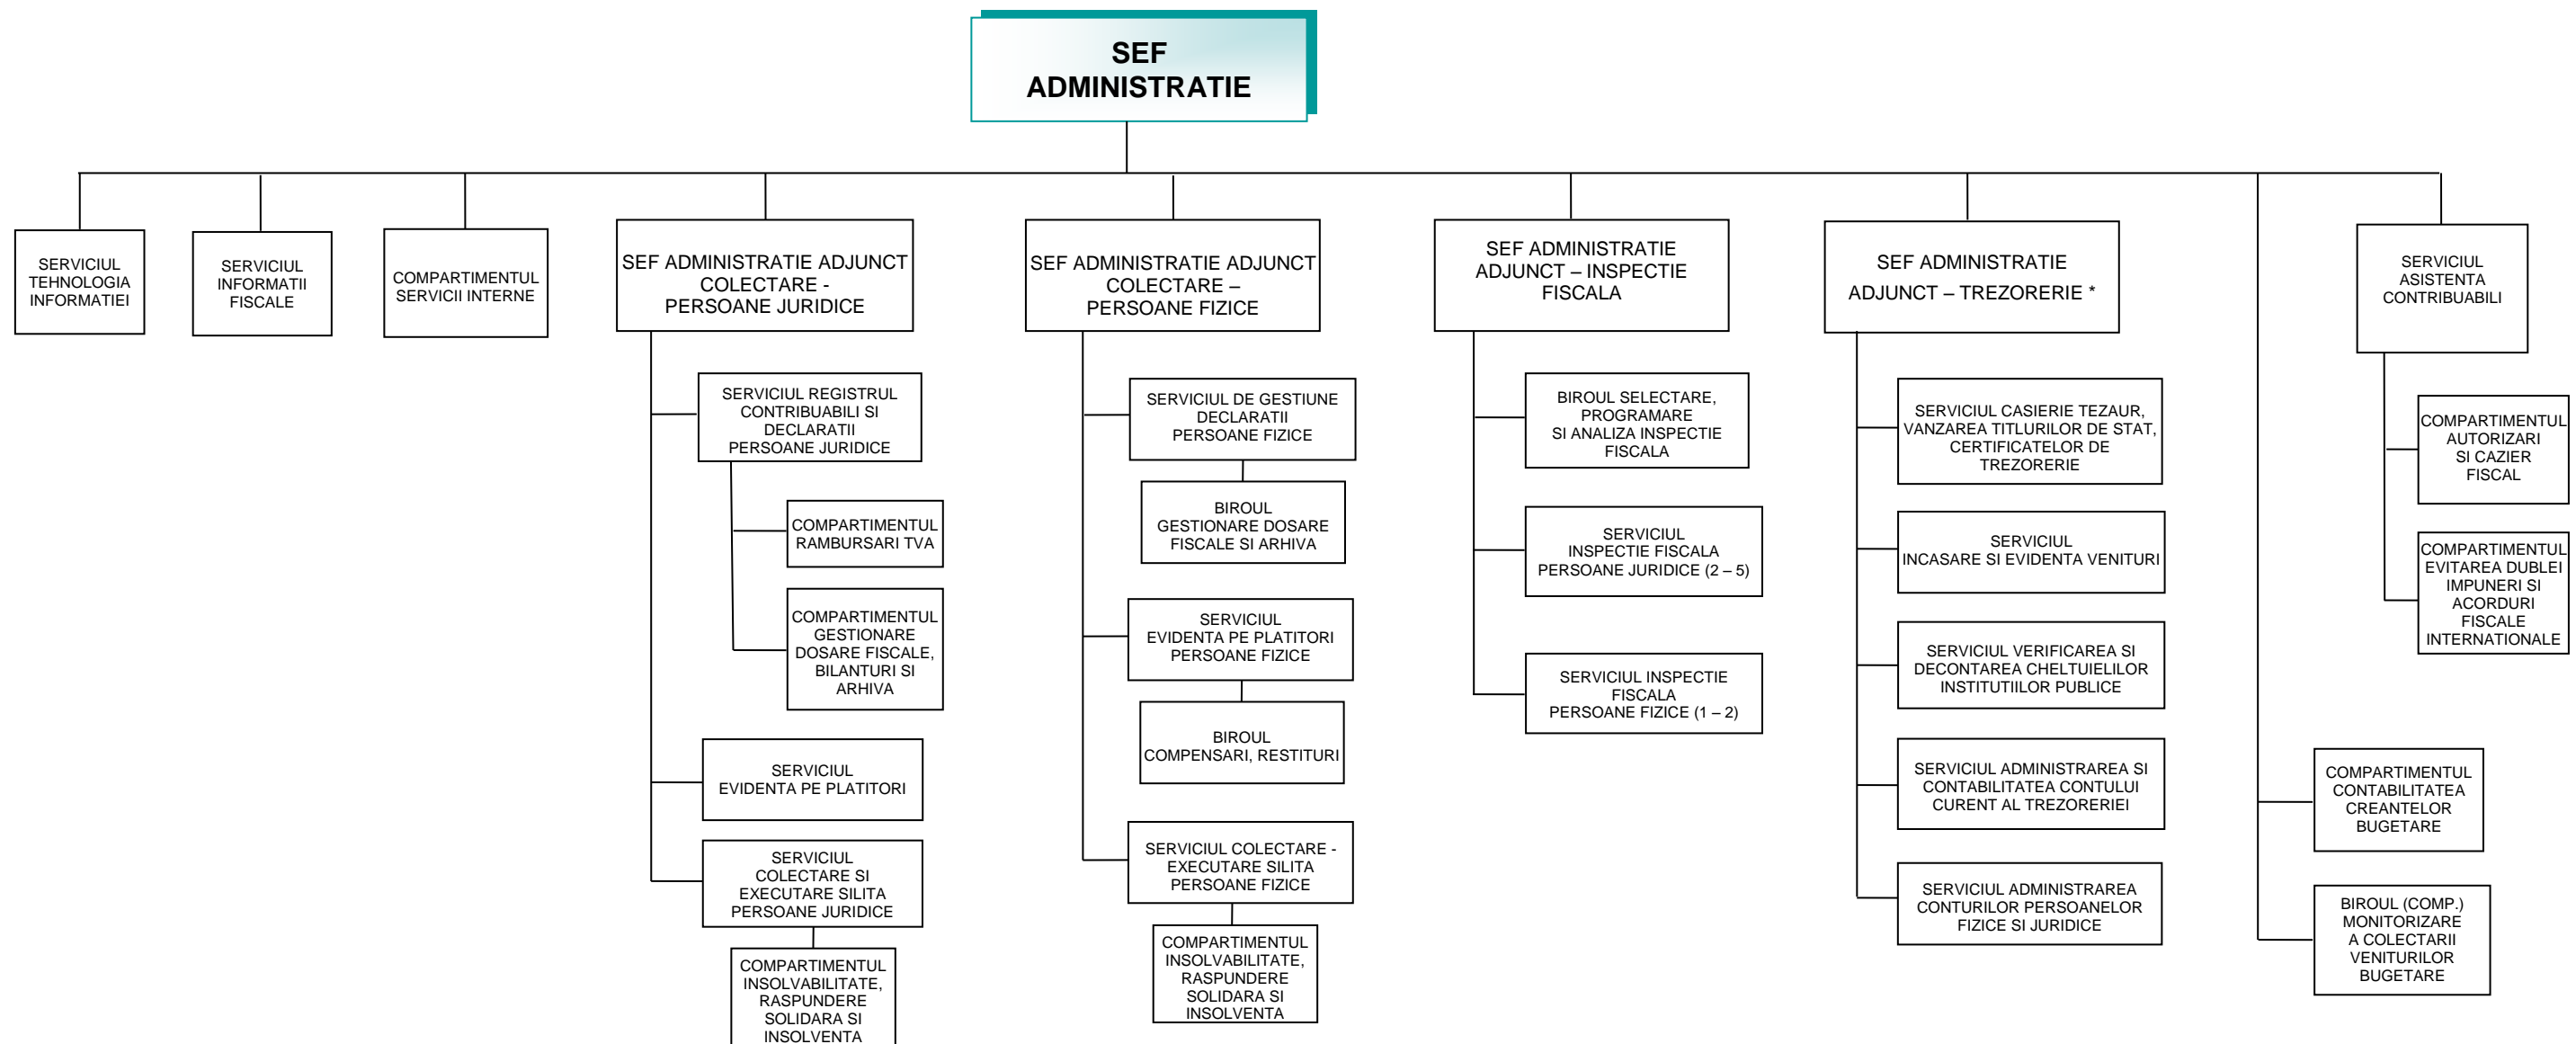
SEF ADMINISTRATIE

SERVICIUL TEHNOLOGIA INFORMATIEI

SERVICIUL INFORMATII FISCALE

COMPARTIMENTUL SERVICII INTERNE

SEF ADMINISTRATIE ADJUNCT COLECTARE - PERSOANE JURIDICE

SERVICIUL REGISTRUL CONTRIBUABILI SI DECLARATII PERSOANE JURIDICE

COMPARTIMENTUL RAMBURSARI TVA

COMPARTIMENTUL GESTIONARE DOSARE FISCALE, BILANTURI SI ARHIVA

SERVICIUL EVIDENTA PE PLATITORI

SERVICIUL COLECTARE SI EXECUTARE SILITA PERSOANE JURIDICE

COMPARTIMENTUL INSOLVABILITATE, RASPUNDERE SOLIDARA SI INSOLVENTA

SEF ADMINISTRATIE ADJUNCT COLECTARE – PERSOANE FIZICE

SERVICIUL DE GESTIUNE DECLARATII PERSOANE FIZICE

BIROUL GESTIONARE DOSARE FISCALE SI ARHIVA

SERVICIUL EVIDENTA PE PLATITORI PERSOANE FIZICE

BIROUL COMPENSARI, RESTITURI

SERVICIUL COLECTARE - EXECUTARE SILITA PERSOANE FIZICE

COMPARTIMENTUL INSOLVABILITATE, RASPUNDERE SOLIDARA SI INSOLVENTA

SEF ADMINISTRATIE ADJUNCT – INSPECTIE FISCALA

BIROUL SELECTARE, PROGRAMARE SI ANALIZA INSPECTIE FISCALA

SERVICIUL INSPECTIE FISCALA PERSOANE JURIDICE (2 – 5)

SERVICIUL INSPECTIE FISCALA PERSOANE FIZICE (1 – 2)

SEF ADMINISTRATIE ADJUNCT – TREZORERIE *

SERVICIUL CASIERIE TEZAUR, VANZAREA TITLURILOR DE STAT, CERTIFICATELOR DE TREZORERIE

SERVICIUL INCASARE SI EVIDENTA VENITURI

SERVICIUL VERIFICAREA SI DECONTAREA CHELTUIELILOR INSTITUTIILOR PUBLICE

SERVICIUL ADMINISTRAREA SI CONTABILITATEA CONTULUI CURENT AL TREZORERIEI

SERVICIUL ADMINISTRAREA CONTURILOR PERSOANELOR FIZICE SI JURIDICE

SERVICIUL ASISTENTA CONTRIBUABILI

COMPARTIMENTUL AUTORIZARI SI CAZIER FISCAL

COMPARTIMENTUL EVITAREA DUBLEI IMPUNERI SI ACORDURI FISCALE INTERNATIONALE

COMPARTIMENTUL CONTABILITATEA CREANTELOR BUGETARE

BIROUL (COMP.) MONITORIZARE A COLECTARII VENITURILOR BUGETARE